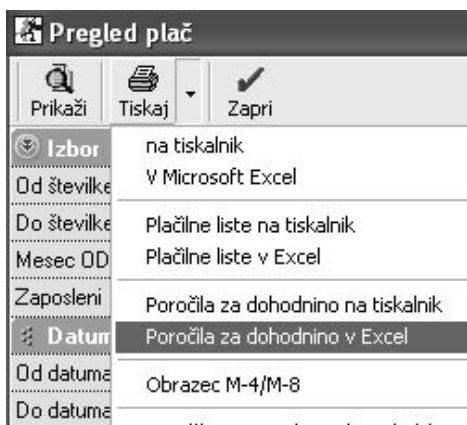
Pregled plač

Prikaži Tiskaj Zapri

Izbor
Od številke
Do številke
Mesec OD
Zaposleni
Datum
Od datuma
Do datuma

na tiskalnik
V Microsoft Excel
Plačilne liste na tiskalnik
Plačilne liste v Excel
Poročila za dohodnino na tiskalnik
Poročila za dohodnino v Excel
Obrazec M-4/M-8
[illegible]